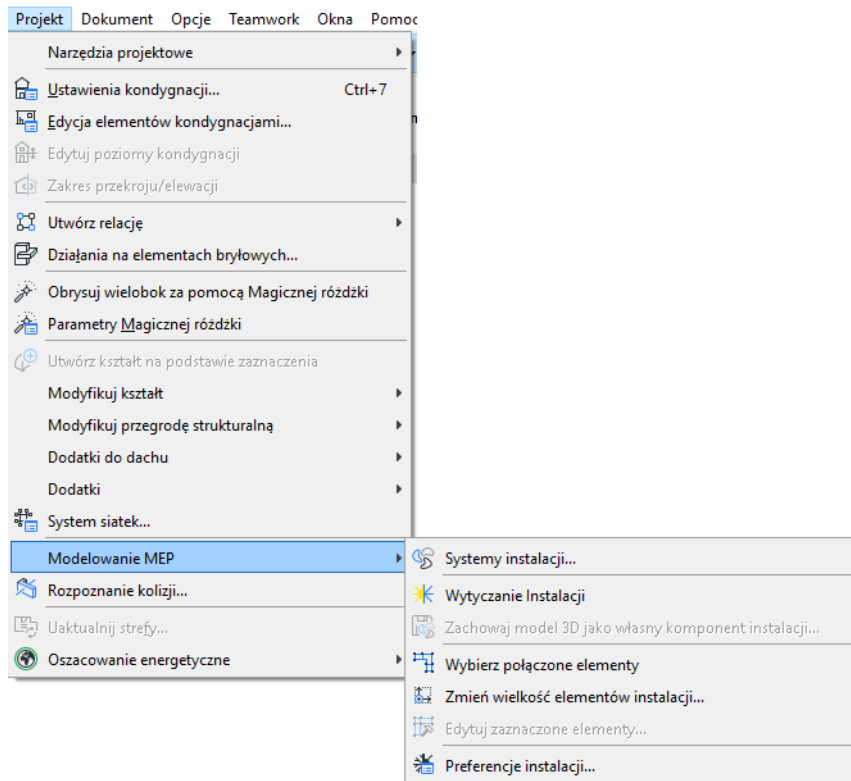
Projekt Dokument Opcje Teamwork Okna Pomoc

Narzędzia projektowe
Ustawienia kondygnacji... Ctrl+7
Edycja elementów kondygnacjami...
Edytuj poziomy kondygnacji
Zakres przekroju/elewacji
Utwórz relację
Działania na elementach bryłowych...
Obrysuj wielobok za pomocą Magicznej różdżki
Parametry Magicznej różdżki
Utwórz kształt na podstawie zaznaczenia
Modyfikuj kształt
Modyfikuj przegrodę strukturalną
Dodatki do dachu
Dodatki
System siatek...
Modelowanie MEP
Rozpoznanie kolizji...
Uaktualnij strefy...
Oszacowanie energetyczne

Systemy instalacji...
Wytyczanie Instalacji
Zachowaj model 3D jako własny komponent instalacji...
Wybierz połączone elementy
Zmień wielkość elementów instalacji...
Edytuj zaznaczone elementy...
Preferencje instalacji...